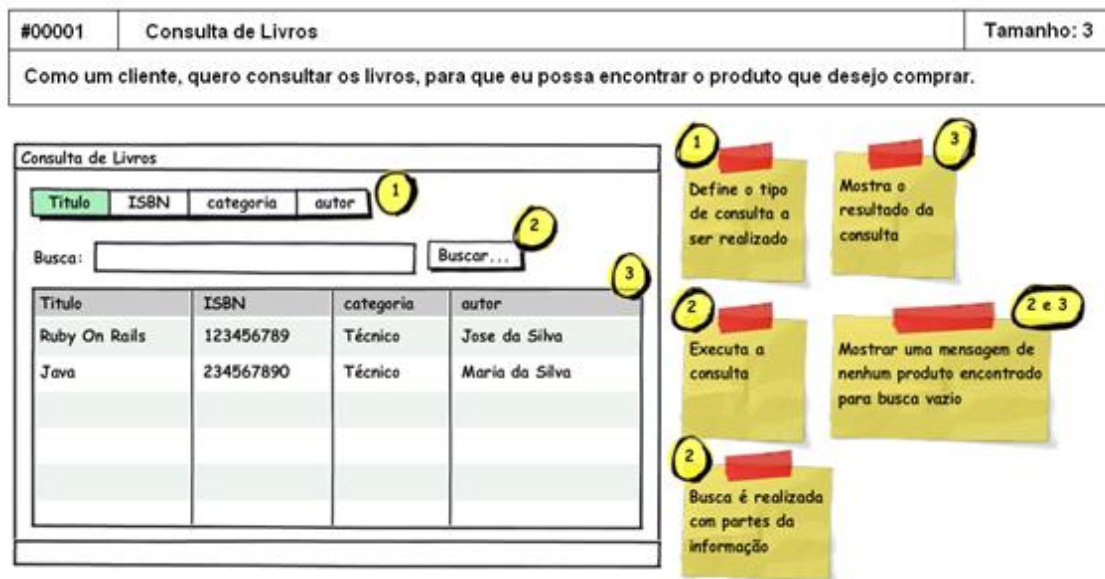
| #00001 | Consulta de Livros | Tamanho: 3 |
|---|---|---|

Como um cliente, quero consultar os livros, para que eu possa encontrar o produto que desejo comprar.

Consulta de Livros

Titulo | ISBN | categoria | autor
1

Busca: Buscar...
2

3

| Titulo | ISBN | categoria | autor |
|---|---|---|---|
| Ruby On Rails | 123456789 | Técnico | Jose da Silva |
| Java | 234567890 | Técnico | Maria da Silva |

1
Define o tipo de consulta a ser realizado

3
Mostra o resultado da consulta

2
Executa a consulta

2 e 3
Mostrar uma mensagem de nenhum produto encontrado para busca vazio

2
Busca é realizada com partes da informação